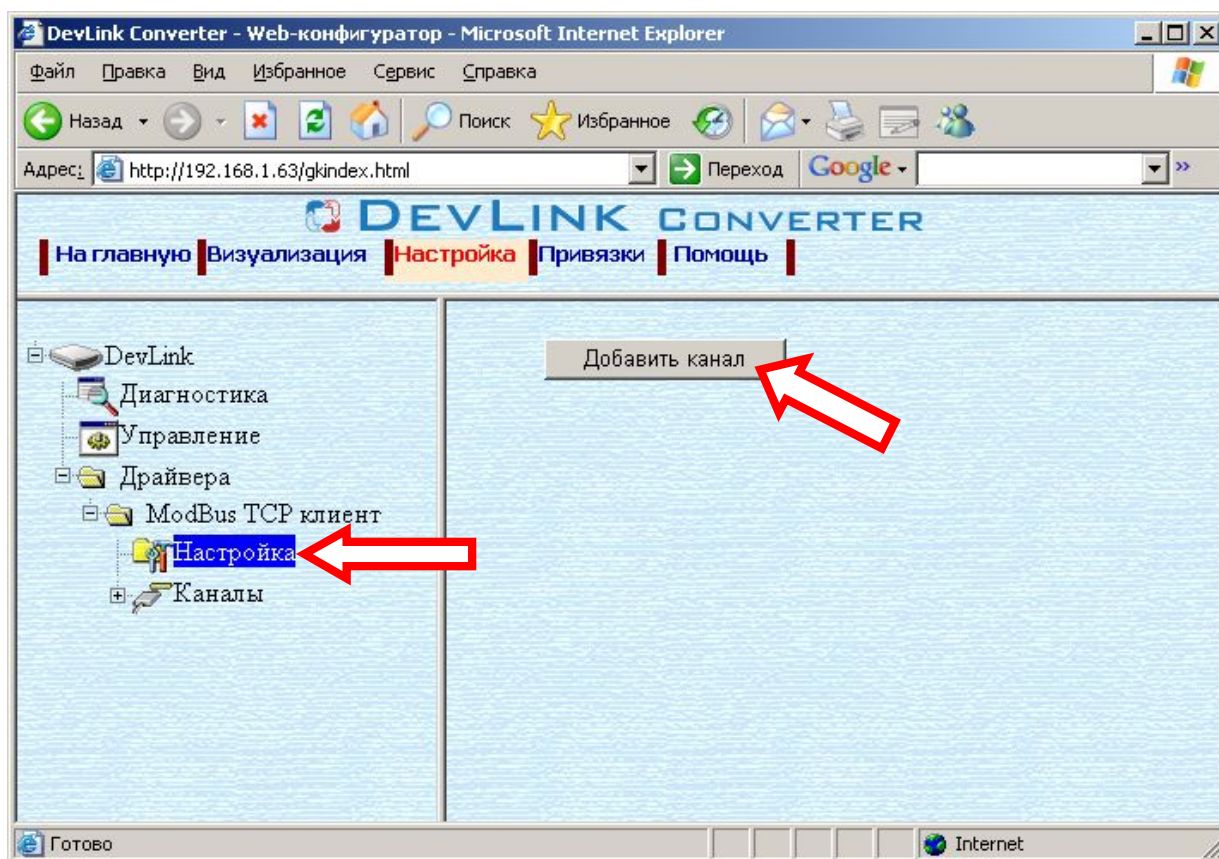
DevLink Converter - Web-конфигуратор - Microsoft Internet Explorer

Файл Правка Вид Избранное Сервис Справка

Назад Поиск Избранное

Адрес: http://192.168.1.63/gkindex.html Переход Google »

DEVLINK CONVERTER

На главную Визуализация Настройка Привязки Помощь

DevLink
Диагностика
Управление
Драйвера
ModBus TCP клиент
Настройка
Каналы

Добавить канал

Готово Internet